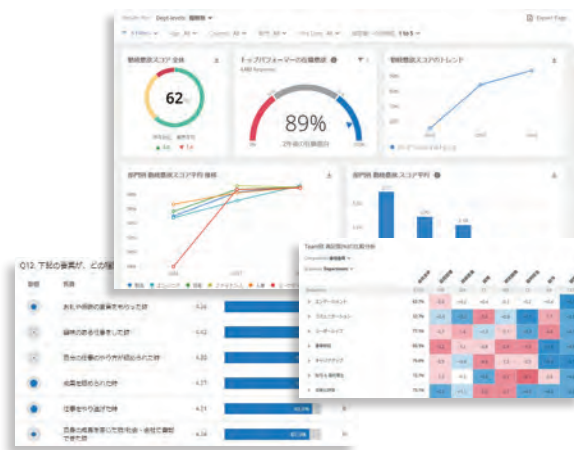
Export Page

従業員エンゲージメントスコア全体

62

トップパフォーマーの在籍意向

89%

従業員エンゲージメントスコアのトレンド

部門別 従業員エンゲージメントスコア平均 推移

部門別 従業員エンゲージメントスコア平均

Q12. 下記の事業が、どの程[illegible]

おもや目標の達成をやり切った時 4.26

期待の成果を達成した時 4.42

自分の仕事のやり方が認められた時 4.35

成果を認められた時 4.27

仕事をやり遂げた時 4.21

自身の成果を通じて会社・社会に貢献できた時 4.34

Team別 項目別の比較分析

エンゲージメント 63.1%

コミュニケーション 72.9%

リーダーシップ

業務特性

キャリアアップ

処遇と福利厚生

成長の機会